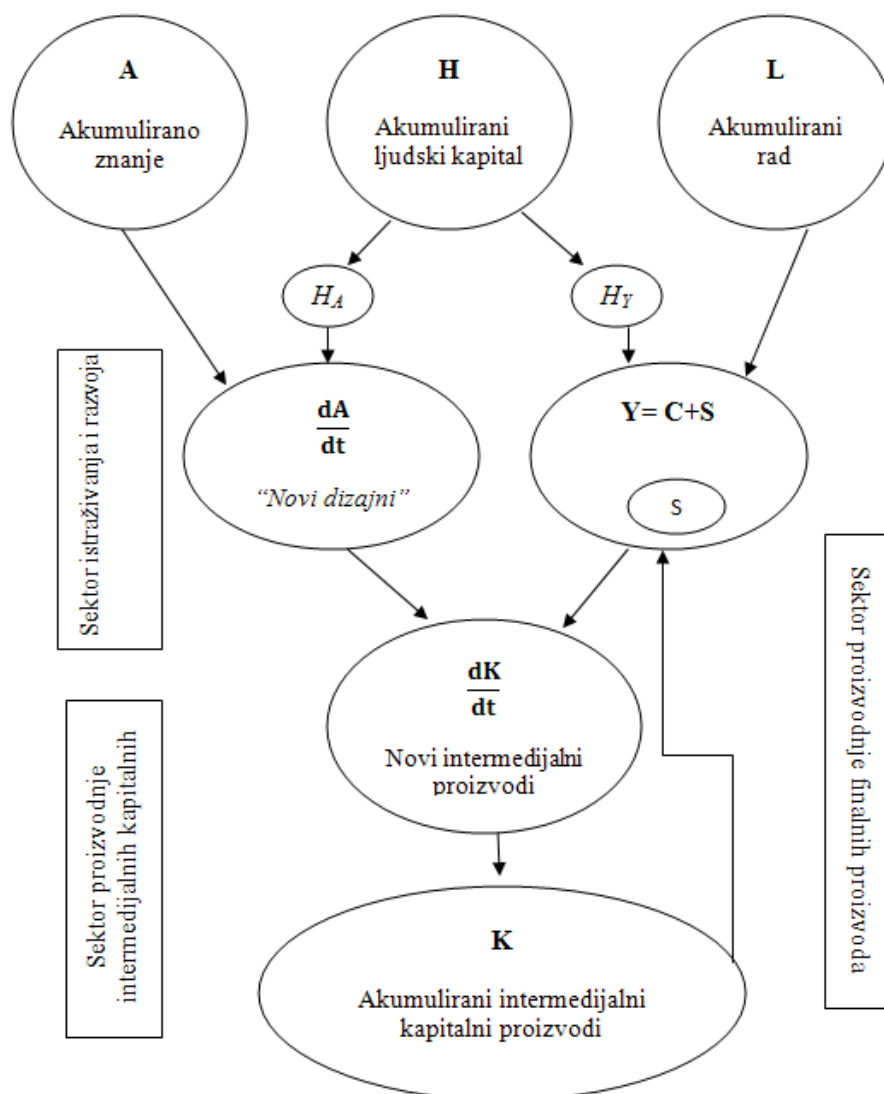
A

Akumulirano znanje

H

Akumulirani ljudski kapital

L

Akumulirani rad

$H_A$

$H_Y$

Sektor istraživanja i razvoja

$\frac{dA}{dt}$

"Novi dizajni"

Y= C+S

S

Sektor proizvodnje finalnih proizvoda

$\frac{dK}{dt}$

Novi intermedijalni proizvodi

Sektor proizvodnje intermedijalnih kapitalnih

K

Akumulirani intermedijalni kapitalni proizvodi